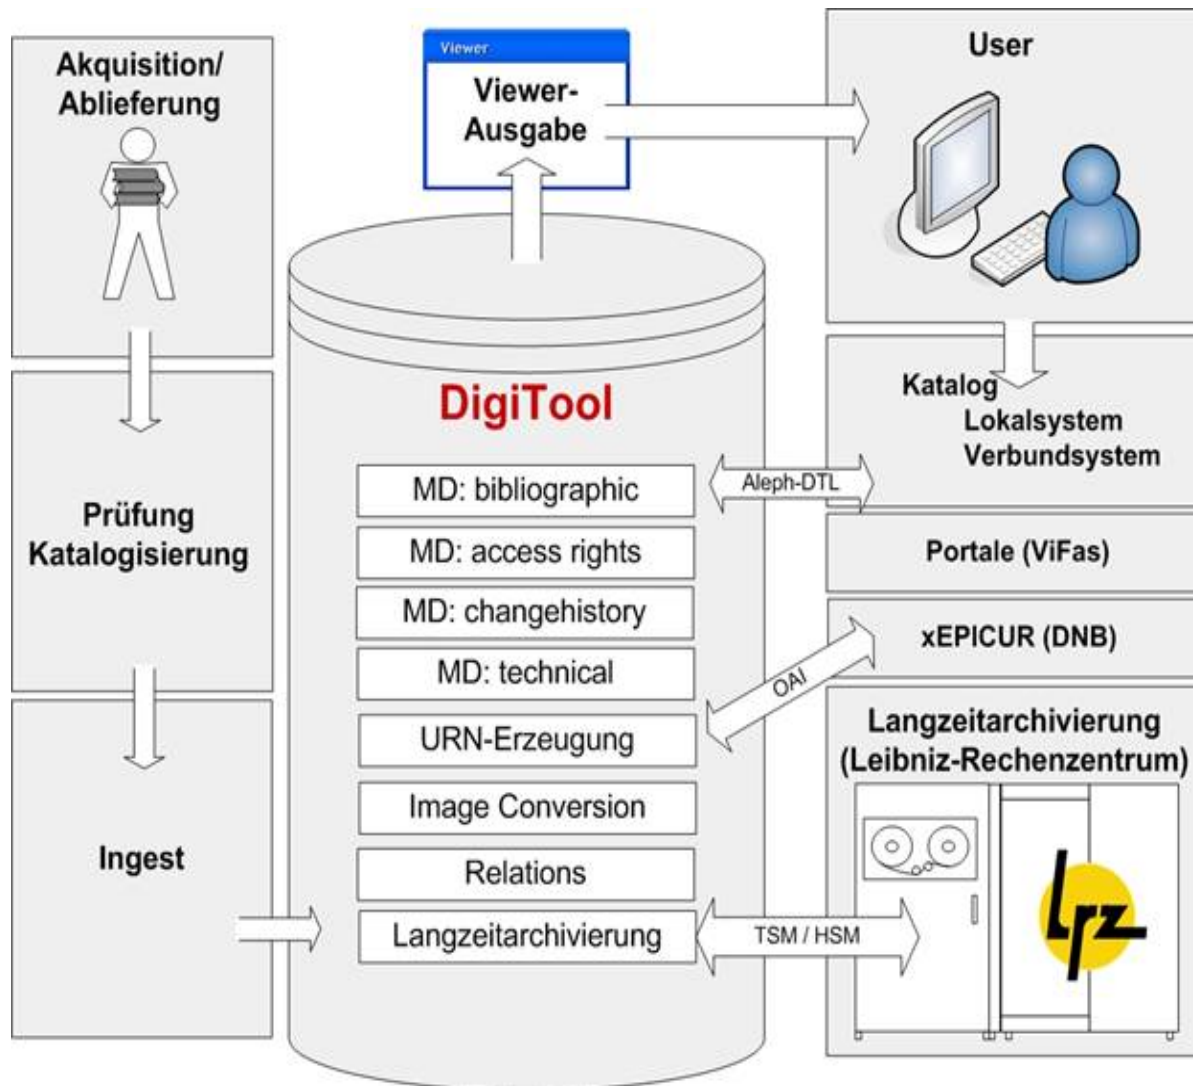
Akquisition/
Ablieferung

Prüfung
Katalogisierung

Ingest

Viewer

Viewer-
Ausgabe

DigiTool

MD: bibliographic

MD: access rights

MD: changehistory

MD: technical

URN-Erzeugung

Image Conversion

Relations

Langzeitarchivierung

User

Katalog
Lokalsystem
Verbundsystem

Aleph-DTL

Portale (ViFas)

xEPICUR (DNB)

OAI

Langzeitarchivierung
(Leibniz-Rechenzentrum)

TSM / HSM

lrz